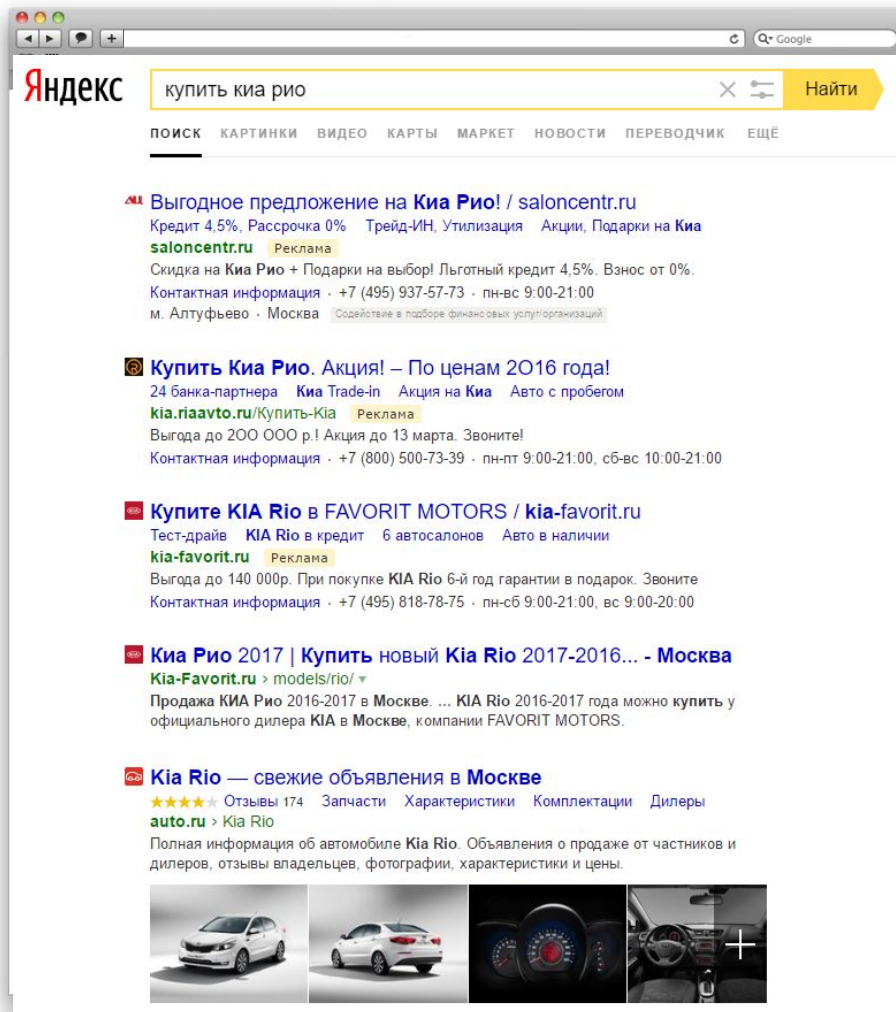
Q▾ Google

Яндекс купить киа рио Найти

ПОИСК КАРТИНКИ ВИДЕО КАРТЫ МАРКЕТ НОВОСТИ ПЕРЕВОДЧИК ЕЩЁ

Выгодное предложение на Киа Рио! / saloncentr.ru
Кредит 4,5%, Рассрочка 0% Трейд-ИН, Утилизация Акции, Подарки на Киа
saloncentr.ru Реклама
Скидка на Киа Рио + Подарки на выбор! Льготный кредит 4,5%. Взнос от 0%.
Контактная информация · +7 (495) 937-57-73 · пн-вс 9:00-21:00
м. Алтуфьево · Москва Содействие в подборе финансовых услуг/организаций

Купить Киа Рио. Акция! – По ценам 2О16 года!
24 банка-партнера Киа Trade-in Акция на Киа Авто с пробегом
kia.riaavto.ru/Купить-Kia Реклама
Выгода до 2OO OOO р.! Акция до 13 марта. Звоните!
Контактная информация · +7 (800) 500-73-39 · пн-пт 9:00-21:00, сб-вс 10:00-21:00

Купите KIA Rio в FAVORIT MOTORS / kia-favorit.ru
Тест-драйв KIA Rio в кредит 6 автосалонов Авто в наличии
kia-favorit.ru Реклама
Выгода до 140 000р. При покупке KIA Rio 6-й год гарантии в подарок. Звоните
Контактная информация · +7 (495) 818-78-75 · пн-сб 9:00-21:00, вс 9:00-20:00

Киа Рио 2017 | Купить новый Kia Rio 2017-2016... - Москва
Kia-Favorit.ru › models/rio/ ▾
Продажа КИА Рио 2016-2017 в Москве. ... KIA Rio 2016-2017 года можно купить у официального дилера KIA в Москве, компании FAVORIT MOTORS.

Kia Rio — свежие объявления в Москве
★★★★★ Отзывы 174 Запчасти Характеристики Комплектации Дилеры
auto.ru › Kia Rio
Полная информация об автомобиле Kia Rio. Объявления о продаже от частников и дилеров, отзывы владельцев, фотографии, характеристики и цены.